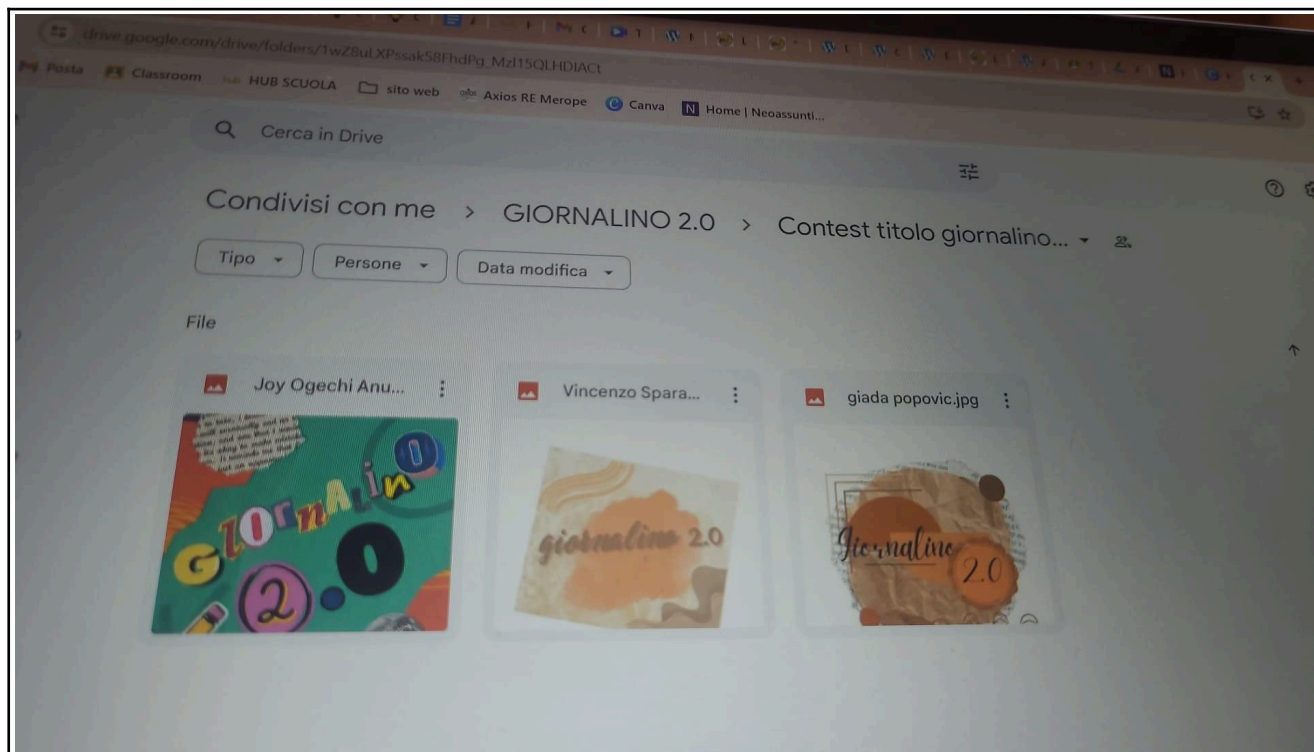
drive.google.com/drive/folders/1wZ8uLXPssak58FhdPg_Mzl15QLHDIACt

Posta Classroom HUB SCUOLA sito web Axios RE Merope Canva Home | Neoassunti...

Cerca in Drive

Condivisi con me > GIORNALINO 2.0 > Contest titolo giornalino...

Tipo Persone Data modifica

File

Joy Ogechi Anu...

Vincenzo Spara...

giada popovic.jpg

GIORnALinO 2.0

giornalino 2.0

Giornalino 2.0